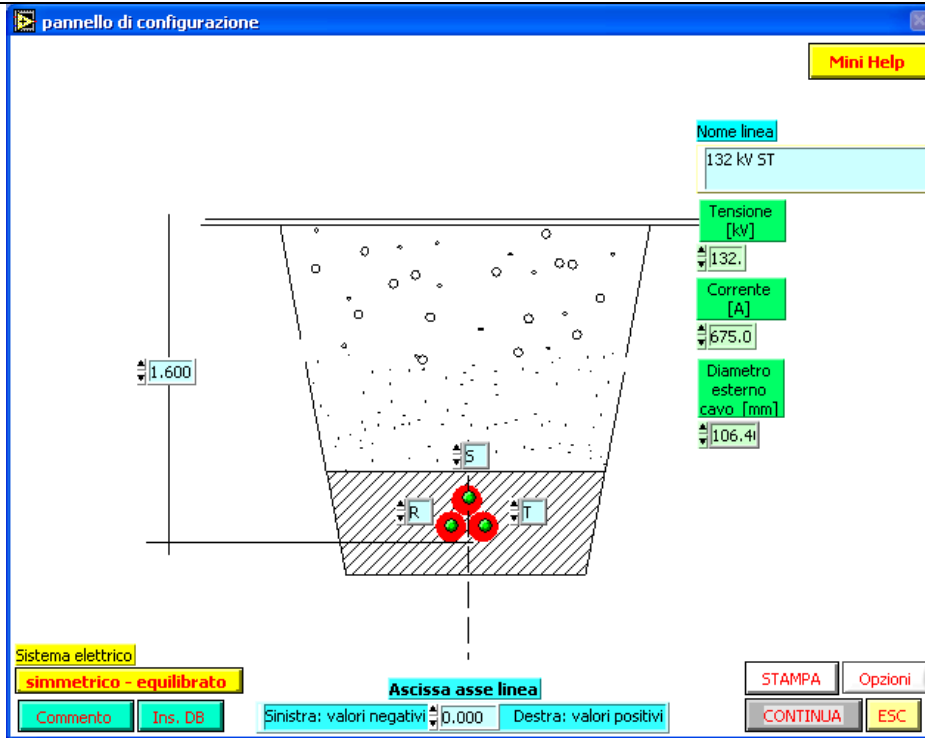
pannello di configurazione

Mini Help

Nome linea
132 kV ST

Tensione [kV]
132.

Corrente [A]
675.0

Diametro esterno cavo [mm]
106.4

1.600

S

R

T

Sistema elettrico
simmetrico - equilibrato

Ascissa asse linea
Sinistra: valori negativi 0.000 Destra: valori positivi

Commento
Ins. DB

STAMPA
Opzioni
CONTINUA
ESC